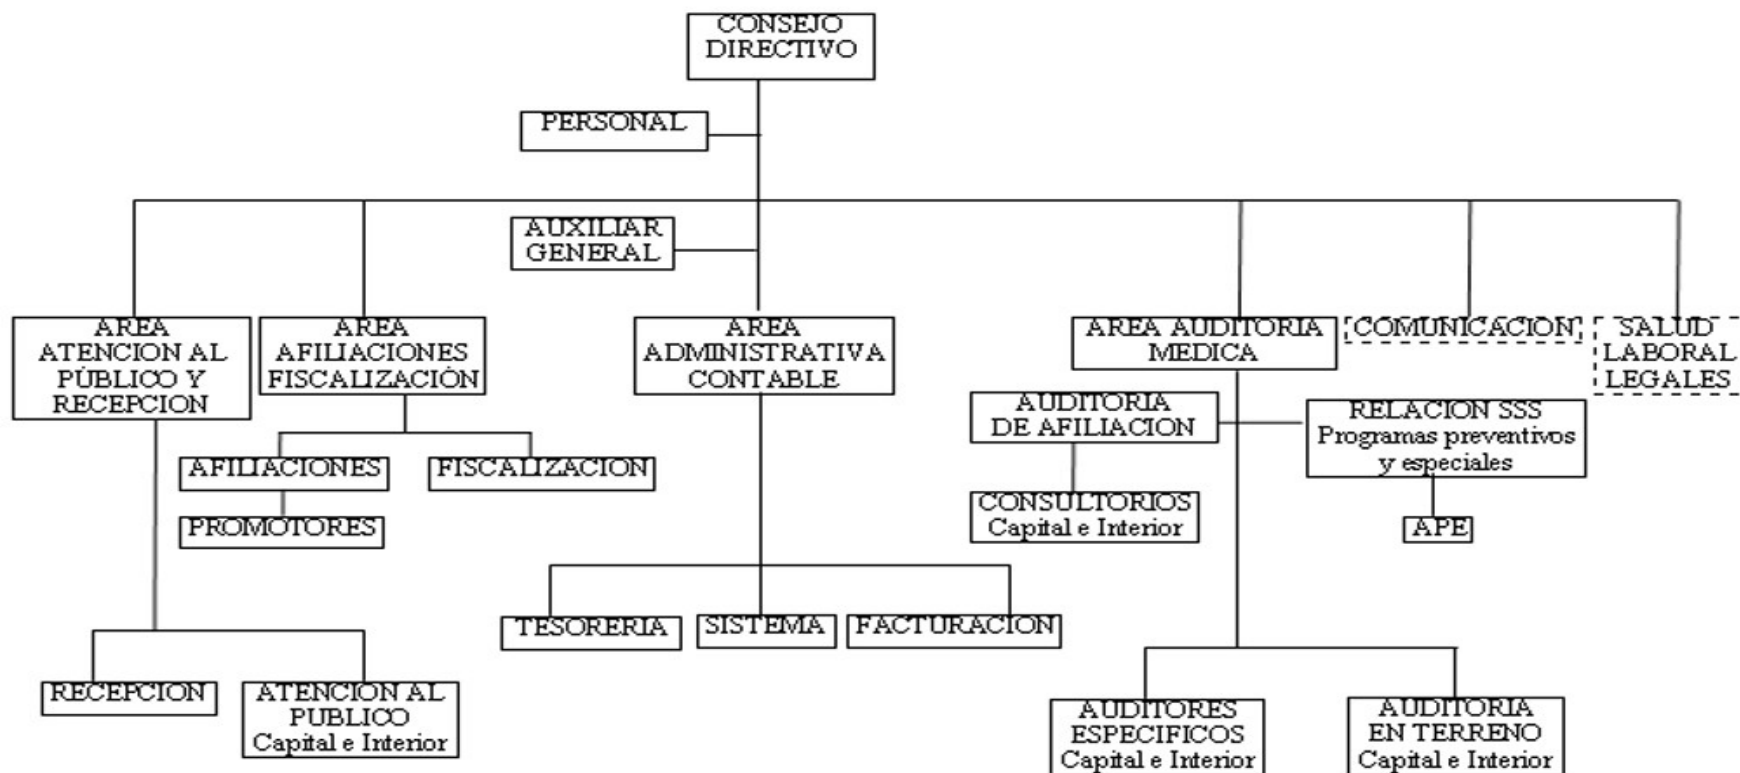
CONSEJO DIRECTIVO

PERSONAL

AUXILIAR GENERAL

AREA ATENCION AL PÚBLICO Y RECEPCION

AREA AFILIACIONES FISCALIZACIÓN

AREA ADMINISTRATIVA CONTABLE

AREA AUDITORIA MEDICA

COMUNICACION

SALUD LABORAL LEGALES

AFILIACIONES

FISCALIZACION

PROMOTORES

AUDITORIA DE AFILIACION

RELACION SSS Programas preventivos y especiales

CONSULTORIOS Capital e Interior

APE

TESORERIA

SISTEMA

FACTURACION

RECEPCION

ATENCION AL PUBLICO Capital e Interior

AUDITORES ESPECIFICOS Capital e Interior

AUDITORIA EN TERRENO Capital e Interior